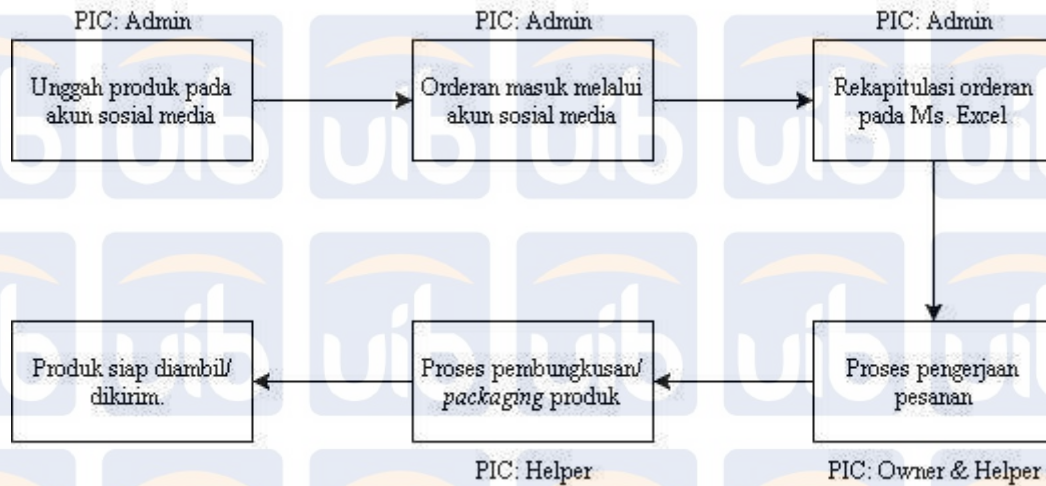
PIC: Admin

Unggah produk pada akun sosial media

PIC: Admin

Orderan masuk melalui akun sosial media

PIC: Admin

Rekapitulasi orderan pada Ms. Excel

Proses pengerjaan pesanan

PIC: Owner & Helper

Proses pembungkusan/ *packaging* produk

PIC: Helper

Produk siap diambil/ dikirim.